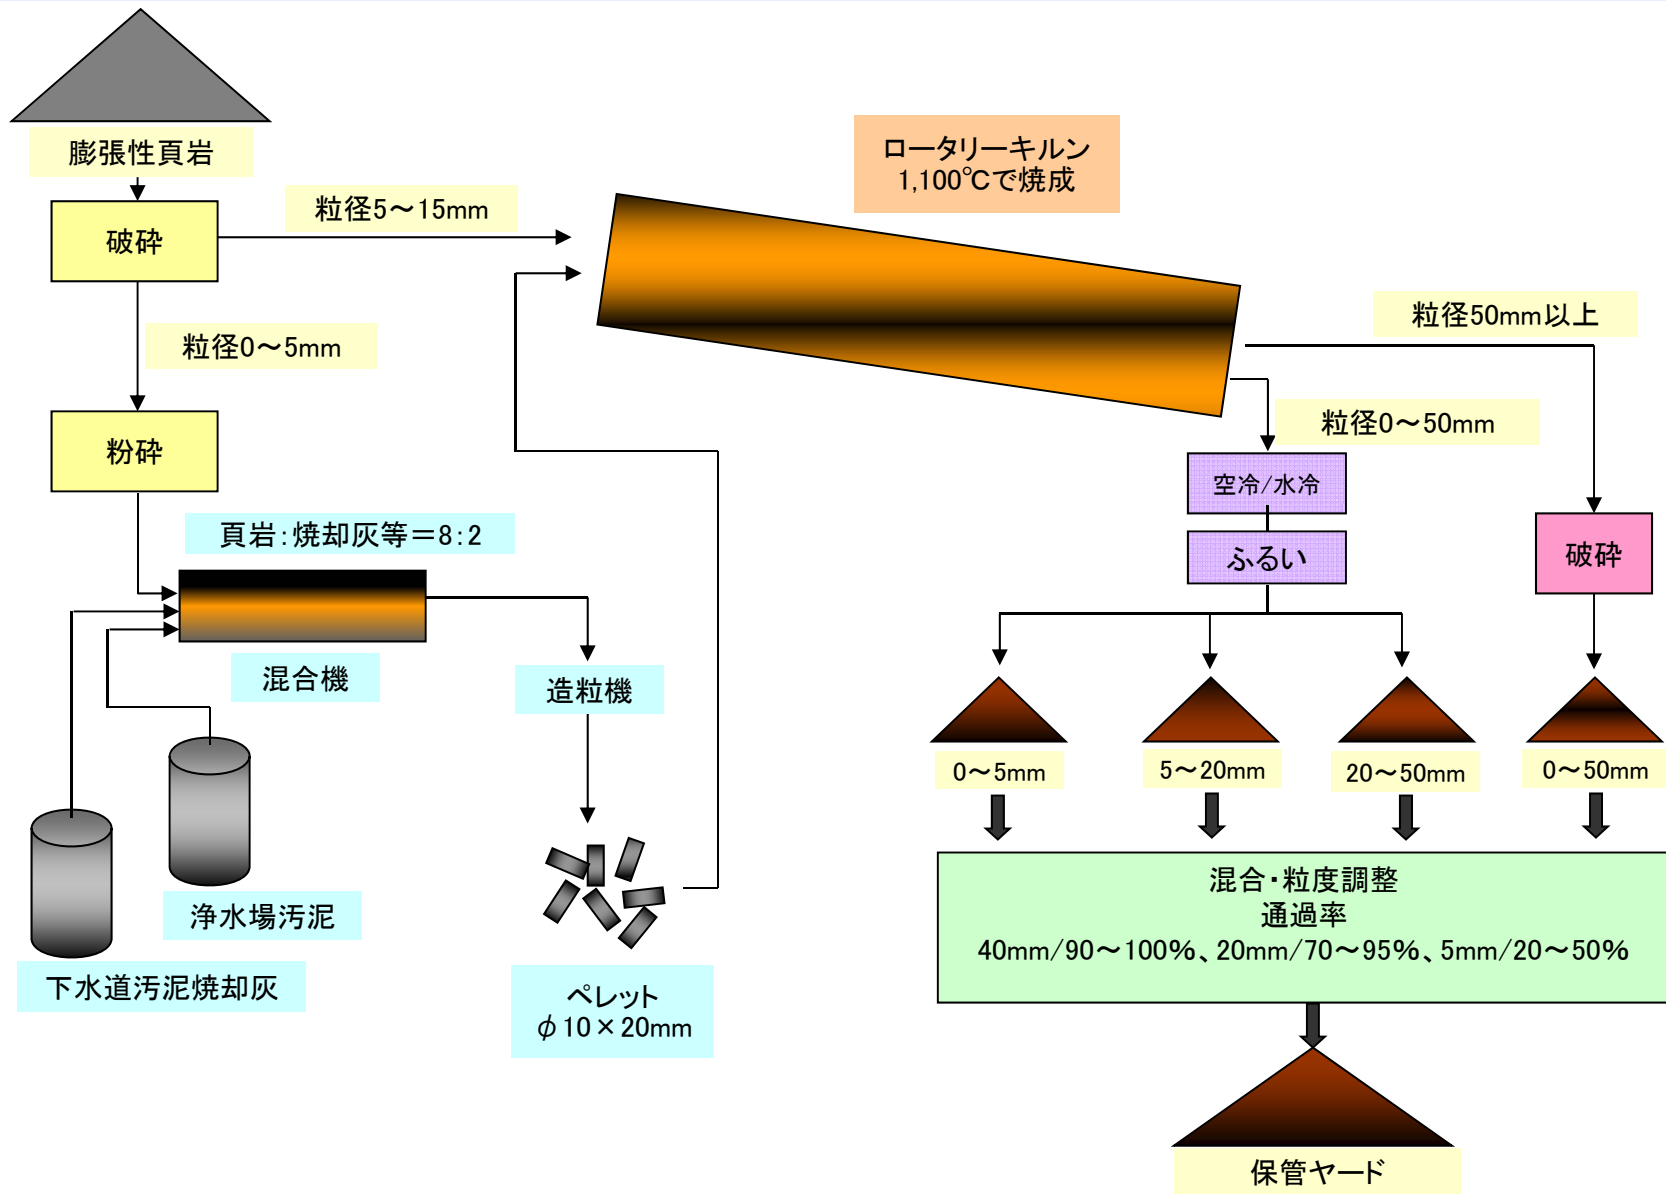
膨張性頁岩

破砕

粒径5～15mm

ロータリーキルン
1,100℃で焼成

粒径0～5mm

粉砕

粒径50mm以上

粒径0～50mm

空冷/水冷

ふるい

破砕

頁岩:焼却灰等＝8:2

混合機

造粒機

0～5mm

5～20mm

20～50mm

0～50mm

浄水場汚泥

下水道汚泥焼却灰

ペレット
$\phi$10×20mm

混合・粒度調整
通過率
40mm/90～100%、20mm/70～95%、5mm/20～50%

保管ヤード